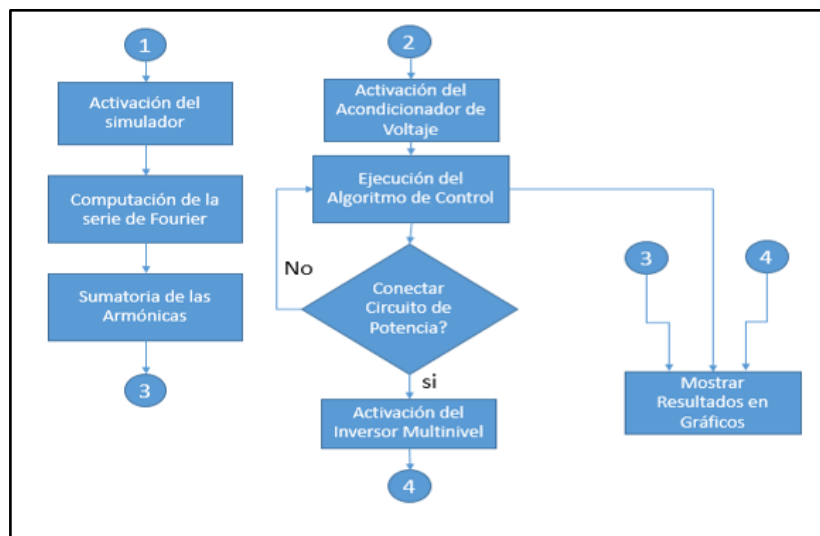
1

Activación del simulador

Computación de la serie de Fourier

Sumatoria de las Armónicas

3

2

Activación del Acondicionador de Voltaje

Ejecución del Algoritmo de Control

No

Conectar Circuito de Potencia?

si

Activación del Inversor Multinivel

4

3

4

Mostrar Resultados en Gráficos